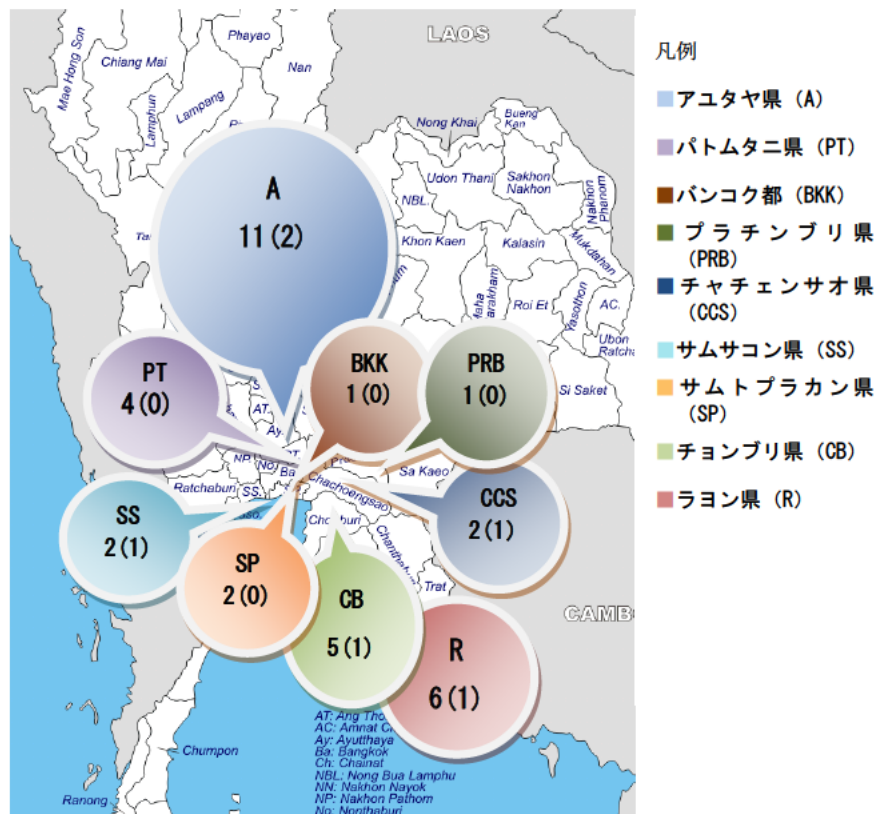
LAOS

Mae Hong Son
Chiang Mai
Phayao
Nan
Lamphun
Lampang
Nong Khai
Bueng Kan
Udon Thani
Sakhon Nakhon
Nakhon Phanom
NBL
Khon Kaen
Kalasin
Mukdahan
Maha Sarakham
Roi Et
Yasothon
AC
Ubon Ratchathani
Si Saket
AT
Ay
NP
NN
Ba
Sa Kaeo
Ratchaburi
SS
Chachoengsao
Chonburi
Chanthaburi
Trat
CAMB
Chumpon
Ranong

AT: Ang Thong
AC: Amnat C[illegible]
Ay: Ayutthaya
Ba: Bangkok
Ch: Chainat
NBL: Nong Bua Lamphu
NN: Nakhon Nayok
NP: Nakhon Pathom
No: Nonthaburi

A
11 (2)

PT
4 (0)

BKK
1 (0)

PRB
1 (0)

SS
2 (1)

CCS
2 (1)

SP
2 (0)

CB
5 (1)

R
6 (1)

凡例
アユタヤ県 (A)
パトムタニ県 (PT)
バンコク都 (BKK)
プラチンブリ県 (PRB)
チャチェンサオ県 (CCS)
サムサコン県 (SS)
サムトプラカン県 (SP)
チョンブリ県 (CB)
ラヨン県 (R)